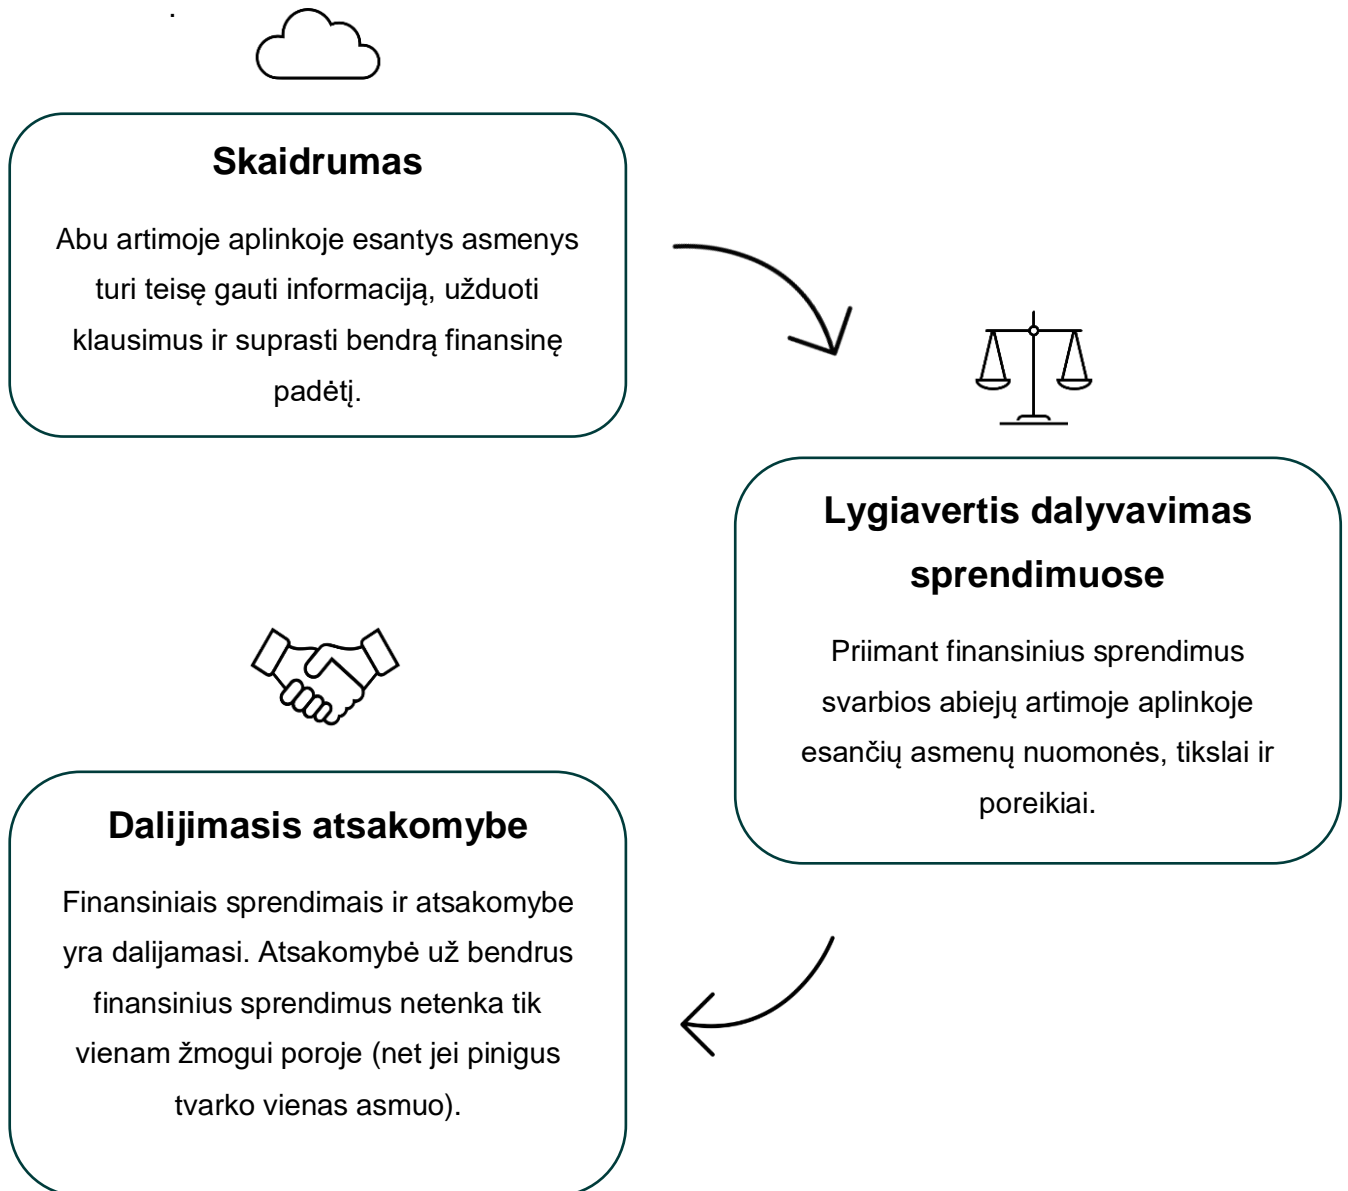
Skaidrumas

Abu artimoje aplinkoje esantys asmenys turi teisę gauti informaciją, užduoti klausimus ir suprasti bendrą finansinę padėtį.

Lygiavertis dalyvavimas sprendimuose

Priimant finansinius sprendimus svarbios abiejų artimoje aplinkoje esančių asmenų nuomonės, tikslai ir poreikiai.

Dalijimasis atsakomybe

Finansiniais sprendimais ir atsakomybe yra dalijamasi. Atsakomybė už bendrus finansinius sprendimus netenka tik vienam žmogui poroje (net jei pinigus tvarko vienas asmuo).